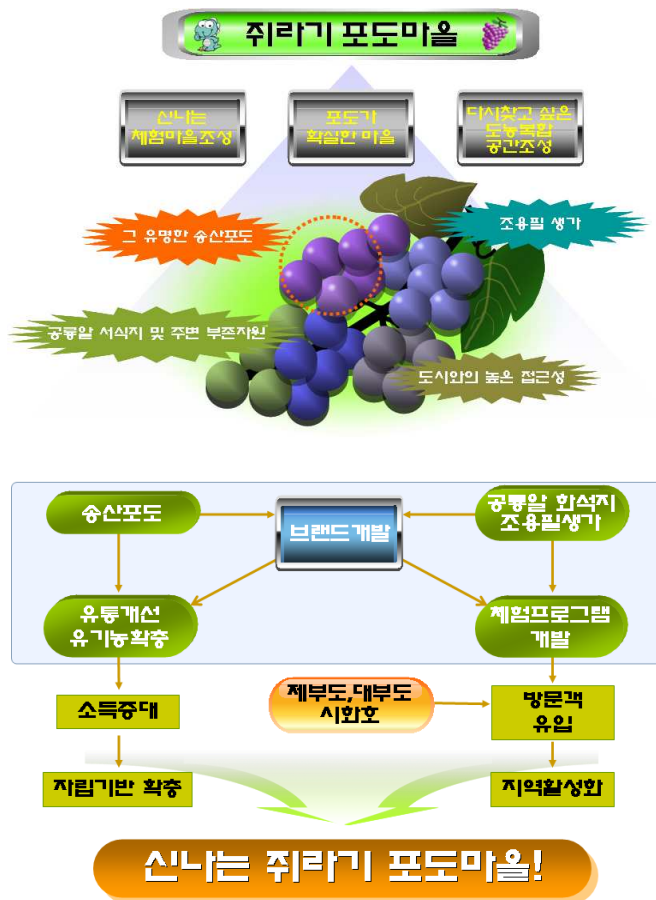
쥐라기 포도마을

신나는 체험마을조성

포도가 확실한 마을

다시찾고 싶은 도농복합 공간조성

그 유명한 송산포도

조용필 생가

공룡알 서식지 및 주변 부존자원

도시와의 높은 접근성

송산포도

브랜드개발

공룡알 화석지 조용필생가

유통개선 유기농확충

체험프로그램 개발

소득증대

제부도,대부도 시화호

방문객 유입

자립기반 확충

지역활성화

신나는 쥐라기 포도마을!